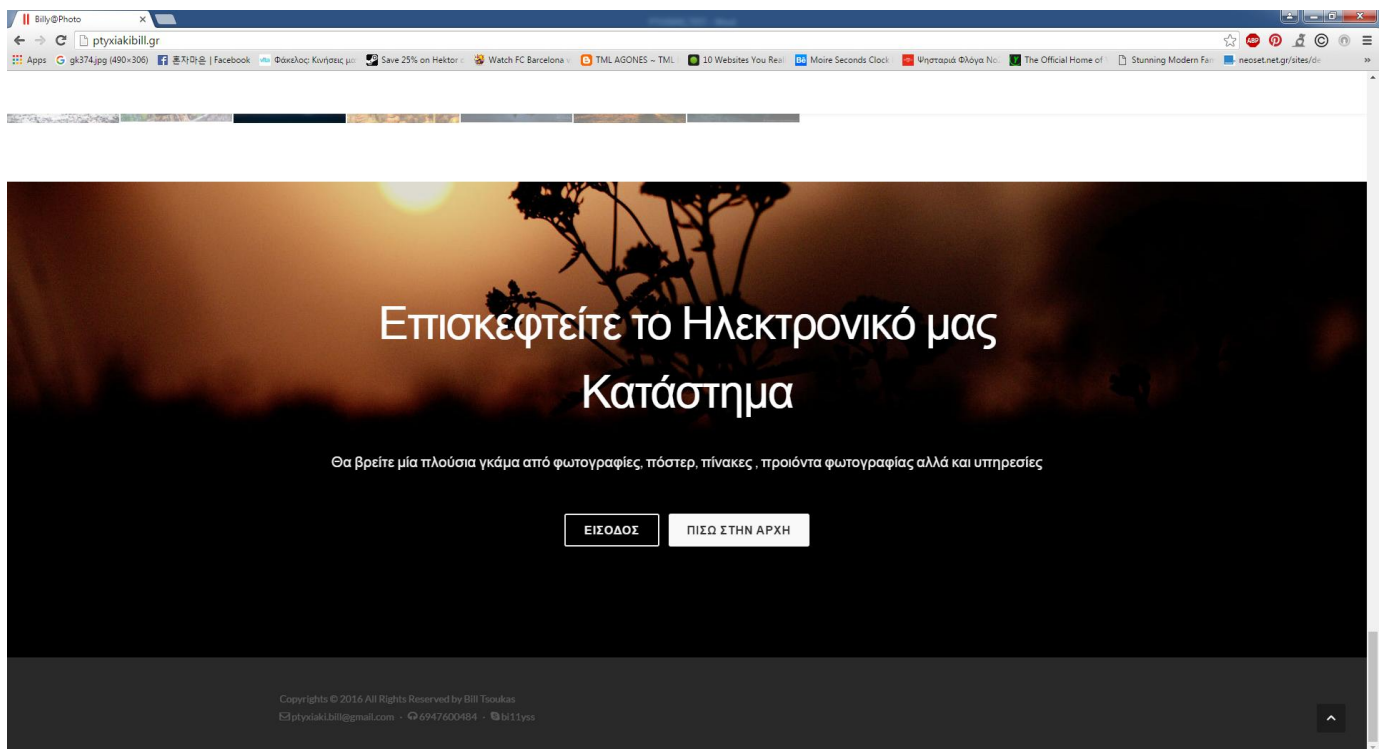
Billy@Photo ×

ptyxiakibill.gr

Apps gk374.jpg (490×306) 혼자마음 | Facebook Φάκελος: Κινήσεις μ Save 25% on Hektor Watch FC Barcelona TML AGONES ~ TML 10 Websites You Real Moire Seconds Clock Ψησταριά Φλόγα Ν The Official Home of Stunning Modern Fa neoset.net.gr/sites/d »

Επισκεφτείτε το Ηλεκτρονικό μας Κατάστημα

Θα βρείτε μία πλούσια γκάμα από φωτογραφίες, πόστερ, πίνακες , προιόντα φωτογραφίας αλλά και υπηρεσίες

ΕΙΣΟΔΟΣ

ΠΙΣΩ ΣΤΗΝ ΑΡΧΗ

Copyrights © 2016 All Rights Reserved by Bill Tsoukas

ptyxiaki.bill@gmail.com · 6947600484 · bl11yss